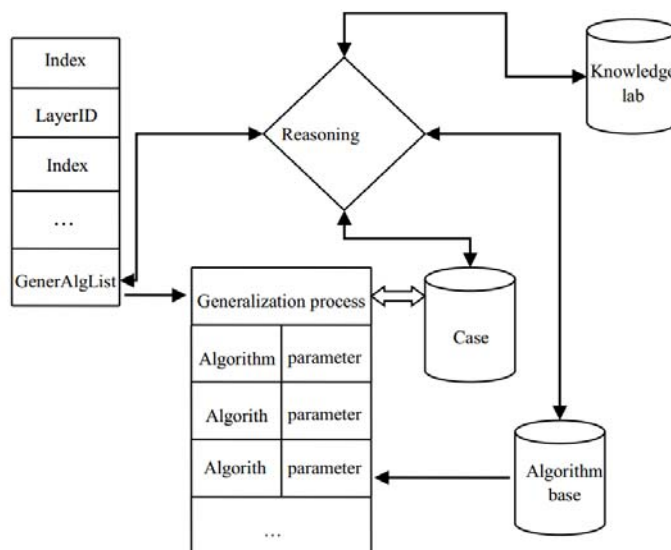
Index

LayerID

Index

…

GenerAlgList

Reasoning

Knowledge lab

Generalization process

| Algorithm | parameter |
|---|---|
| Algorith | parameter |
| Algorith | parameter |
| … | |

Case

Algorithm base